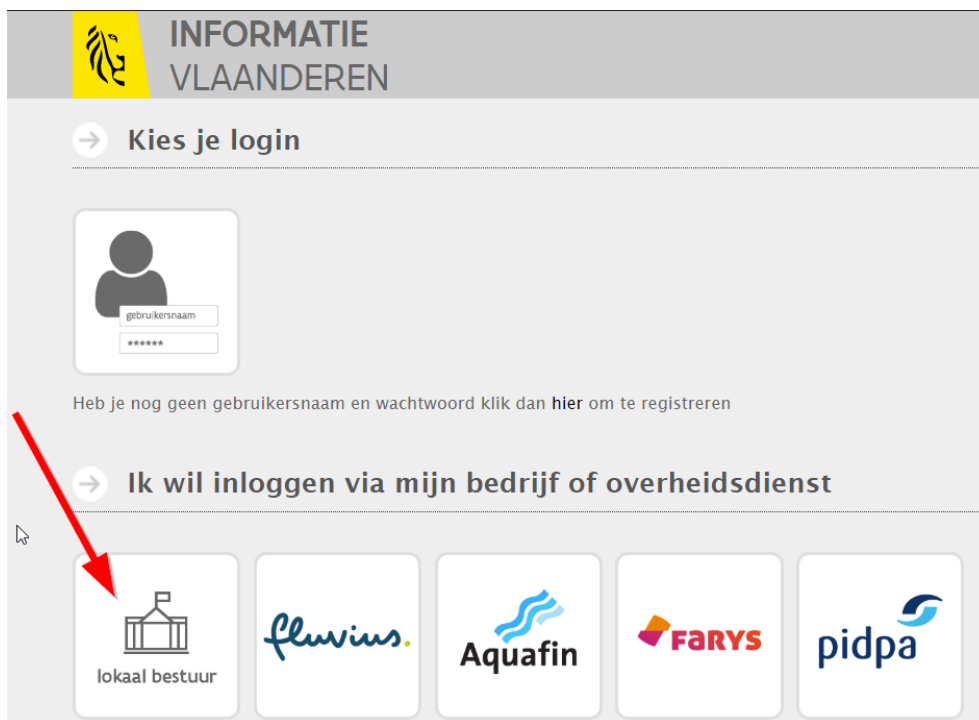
INFORMATIE
VLAANDEREN

Kies je login

gebruikersnaam
******

Heb je nog geen gebruikersnaam en wachtwoord klik dan hier om te registreren

Ik wil inloggen via mijn bedrijf of overheidsdienst

lokaal bestuur

fluvius.

Aquafin

FARYS

pidpa